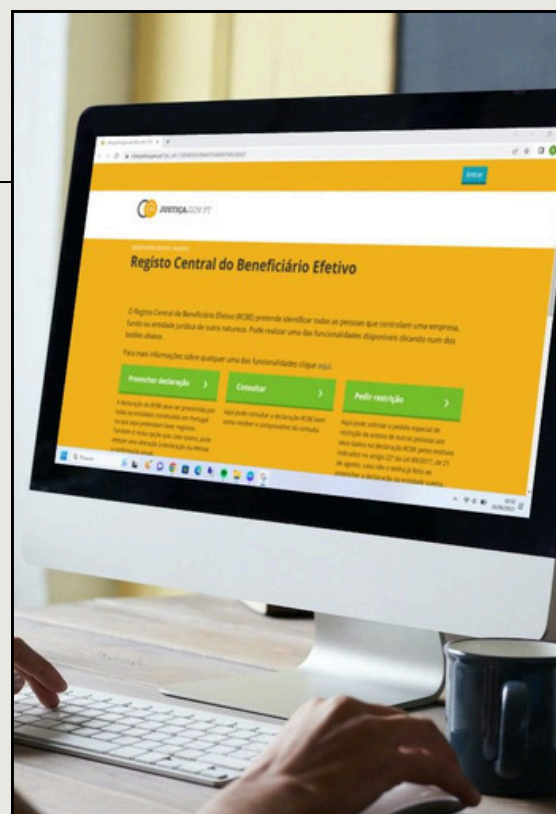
Entrar

JUSTIÇA.GOV.PT

Registo Central do Beneficiário Efetivo

O Registo Central do Beneficiário Efetivo (RCBE) pretende identificar todas as pessoas que controlam uma empresa, fundo ou entidade jurídica de outra natureza. Pode realizar uma das funcionalidades disponíveis clicando num dos botões abaixo.

Para mais informações sobre qualquer uma das funcionalidades clique aqui.

Preencher declaração

Consultar

Pedir restrição

A declaração do RCBE deve ser preenchida por todas as entidades constituídas em Portugal ou que aqui pretendam fazer negócios. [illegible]

Aqui pode consultar a declaração RCBE bem como recolher o comprovativo da consulta

Aqui pode solicitar o pedido especial de restrição de acesso de outras pessoas aos seus dados na declaração RCBE pelos motivos indicados no artigo 22.º da Lei 89/2017, de 21 de agosto, caso não o tenha já feito ao preencher a declaração da entidade sujeita.